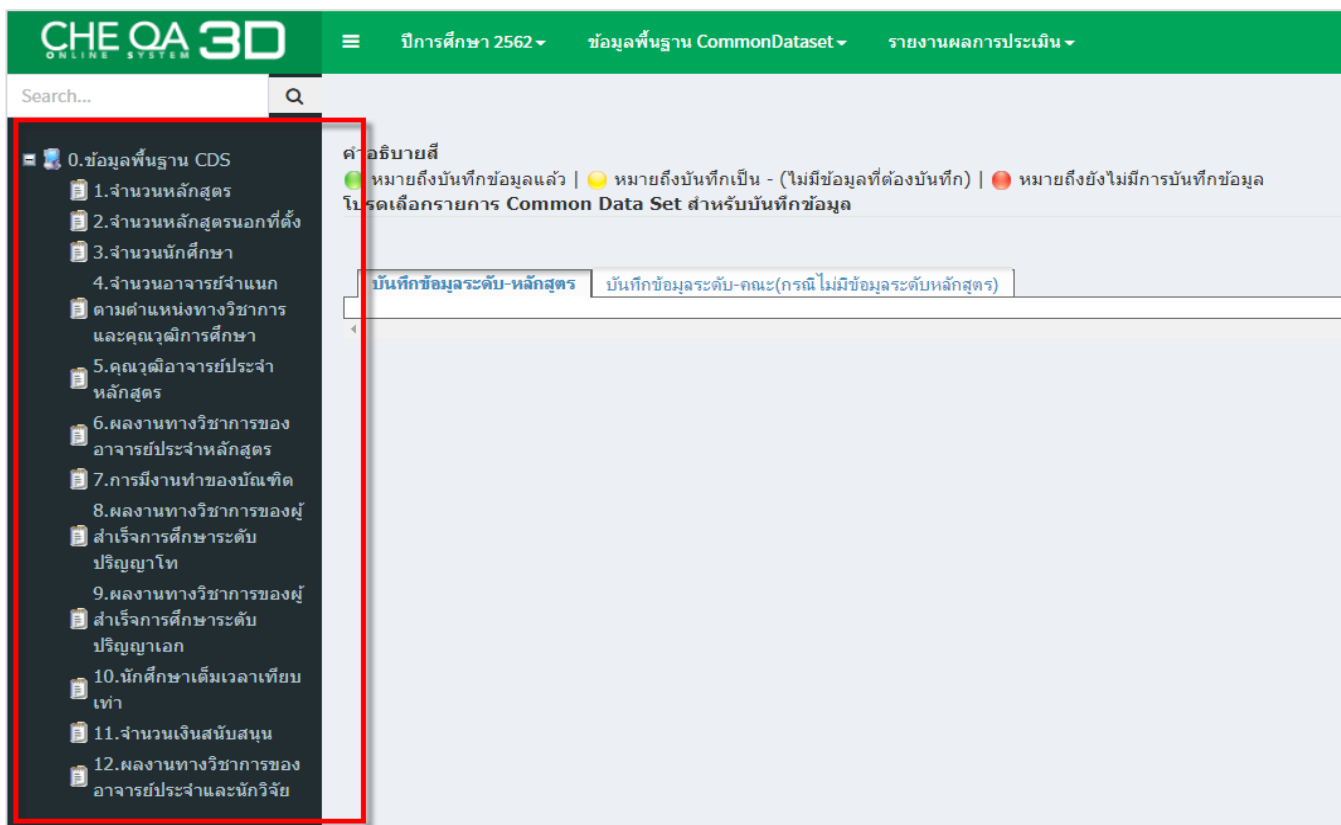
CHE QA 3D
ONLINE SYSTEM

ปีการศึกษา 2562 ▾ ข้อมูลพื้นฐาน CommonDataset ▾ รายงานผลการประเมิน ▾

Search...

0.ข้อมูลพื้นฐาน CDS
1.จำนวนหลักสูตร
2.จำนวนหลักสูตรนอกที่ตั้ง
3.จำนวนนักศึกษา
4.จำนวนอาจารย์จำแนกตามตำแหน่งทางวิชาการและคุณวุฒิการศึกษา
5.คุณวุฒิอาจารย์ประจำหลักสูตร
6.ผลงานทางวิชาการของอาจารย์ประจำหลักสูตร
7.การมีงานทำของบัณฑิต
8.ผลงานทางวิชาการของผู้สำเร็จการศึกษาระดับปริญญาโท
9.ผลงานทางวิชาการของผู้สำเร็จการศึกษาระดับปริญญาเอก
10.นักศึกษาเต็มเวลาเทียบเท่า
11.จำนวนเงินสนับสนุน
12.ผลงานทางวิชาการของอาจารย์ประจำและนักวิจัย

คำอธิบายสี
หมายถึงบันทึกข้อมูลแล้ว | หมายถึงบันทึกเป็น - (ไม่มีข้อมูลที่ต้องบันทึก) | หมายถึงยังไม่มีการบันทึกข้อมูล
โปรดเลือกรายการ Common Data Set สำหรับบันทึกข้อมูล

บันทึกข้อมูลระดับ-หลักสูตร | บันทึกข้อมูลระดับ-คณะ(กรณีไม่มีข้อมูลระดับหลักสูตร)